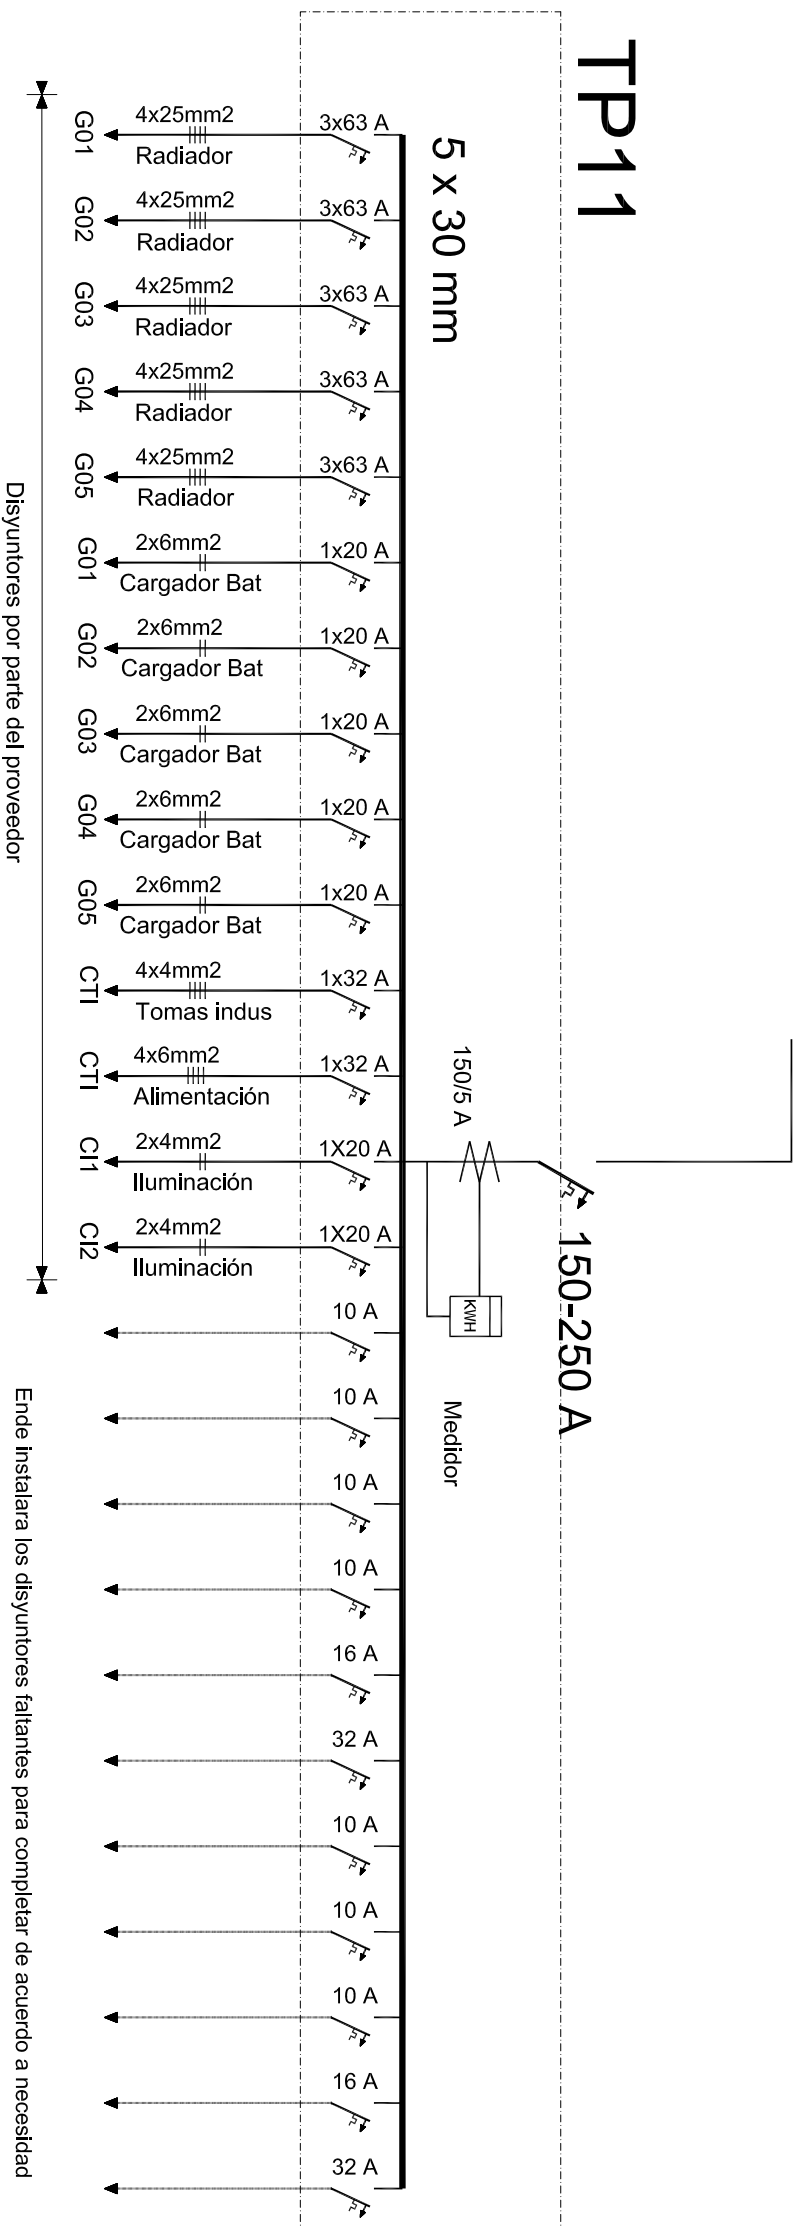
TP11

5 x 30 mm

Disyuntores por parte del proveedor

G01 4x25mm2 Radiador 3x63 A
G02 4x25mm2 Radiador 3x63 A
G03 4x25mm2 Radiador 3x63 A
G04 4x25mm2 Radiador 3x63 A
G05 4x25mm2 Radiador 3x63 A
G01 2x6mm2 Cargador Bat 1x20 A
G02 2x6mm2 Cargador Bat 1x20 A
G03 2x6mm2 Cargador Bat 1x20 A
G04 2x6mm2 Cargador Bat 1x20 A
G05 2x6mm2 Cargador Bat 1x20 A
CTI 4x4mm2 Tomas indus 1x32 A
CTI 4x6mm2 Alimentación 1x32 A
CI1 2x4mm2 Iluminación 1X20 A
CI2 2x4mm2 Iluminación 1X20 A

150/5 A

KWH

Medidor

150-250 A

10 A
10 A
10 A
10 A
16 A
32 A
10 A
10 A
10 A
16 A
32 A

Ende instalara los disyuntores faltantes para completar de acuerdo a necesidad